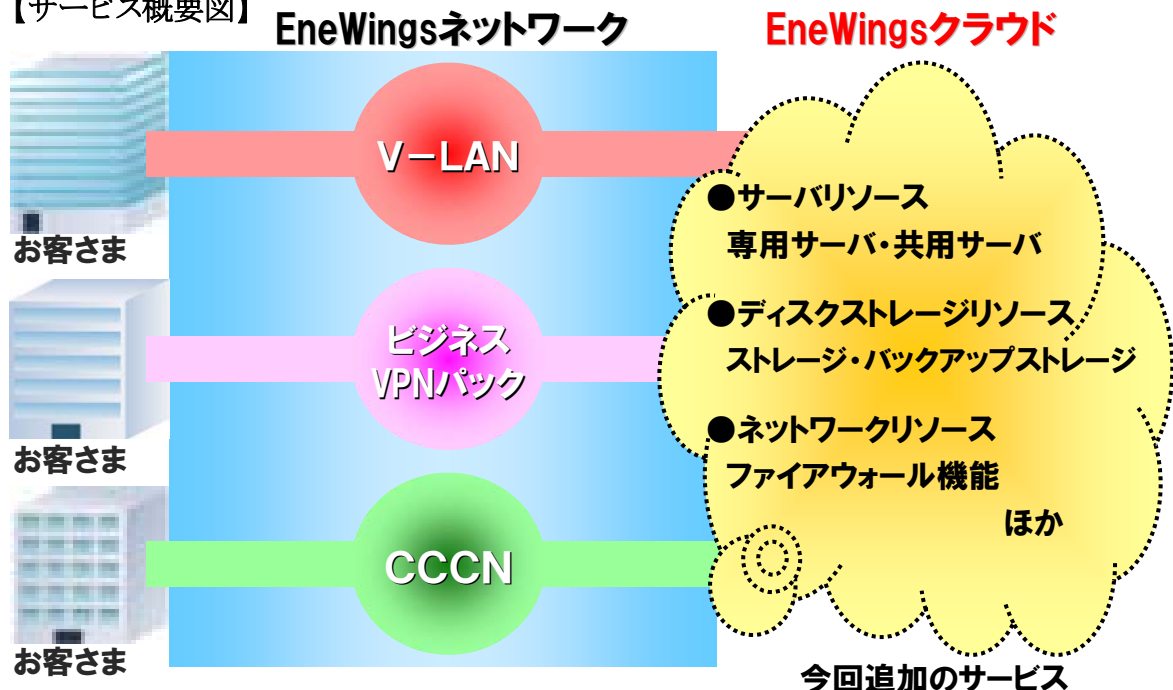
【サービス概要図】

EneWingsネットワーク

EneWingsクラウド

お客さま

V－LAN

お客さま

ビジネス VPNパック

お客さま

CCCN

●サーバリソース
専用サーバ・共用サーバ

●ディスクストレージリソース
ストレージ・バックアップストレージ

●ネットワークリソース
ファイアウォール機能

ほか

今回追加のサービス